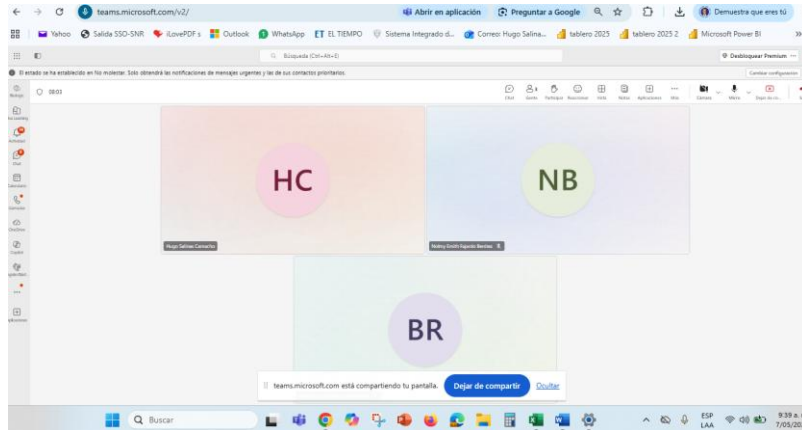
teams.microsoft.com/v2/

Abrir en aplicación

Preguntar a Google

Demuestra que eres tú

Yahoo Salida SSO-SNR iLovePDF s Outlook WhatsApp EL TIEMPO Sistema Integrado d... Correo: Hugo Salina... tablero 2025 tablero 2025 2 Microsoft Power BI

Búsqueda (Ctrl+Alt+E)

Desbloquear Premium

El estado se ha establecido en No molestar. Solo obtendrá las notificaciones de mensajes urgentes y las de sus contactos prioritarios.

Cambiar configuración

08:03

Chat Gente Reaccionar Vista Notas Aplicaciones Más Cámara Micro

Actividad Chat Calendario OneDrive Copilot Aplicaciones

HC

Hugo Salinas Camacho

NB

Nelcy Emith Rojas Benítez

BR

teams.microsoft.com está compartiendo tu pantalla.

Dejar de compartir

Ocultar

Buscar

ESP LAA

9:39 a.

7/05/20